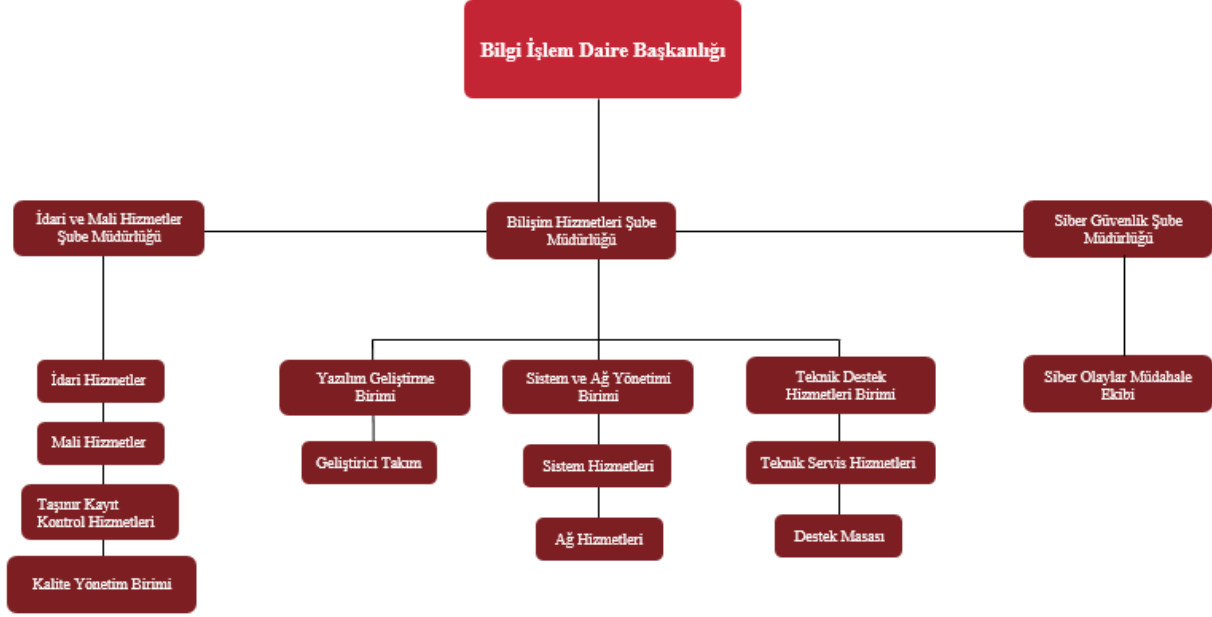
Bilgi İşlem Daire Başkanlığı

İdari ve Mali Hizmetler Şube Müdürlüğü

Bilişim Hizmetleri Şube Müdürlüğü

Siber Güvenlik Şube Müdürlüğü

İdari Hizmetler

Mali Hizmetler

Taşınır Kayıt Kontrol Hizmetleri

Kalite Yönetim Birimi

Yazılım Geliştirme Birimi

Geliştirici Takım

Sistem ve Ağ Yönetimi Birimi

Sistem Hizmetleri

Ağ Hizmetleri

Teknik Destek Hizmetleri Birimi

Teknik Servis Hizmetleri

Destek Masası

Siber Olaylar Müdahale Ekibi